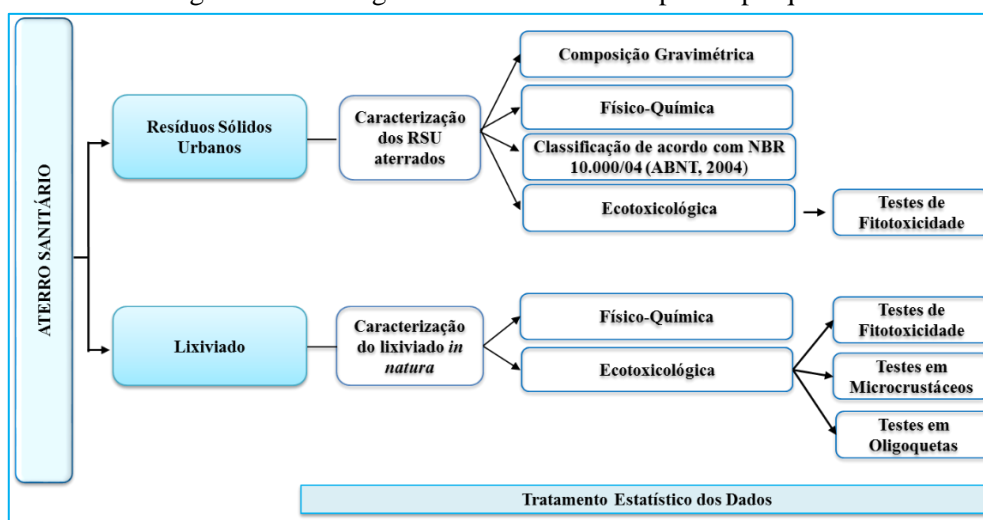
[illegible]

ATERRO SANITÁRIO

Resíduos Sólidos Urbanos

Caracterização dos RSU aterrados

Composição Gravimétrica

Físico-Química

Classificação de acordo com NBR 10.000/04 (ABNT, 2004)

Ecotoxicológica

Testes de Fitotoxicidade

Lixiviado

Caracterização do lixiviado *in natura*

Físico-Química

Ecotoxicológica

Testes de Fitotoxicidade

Testes em Microcrustáceos

Testes em Oligoquetas

Tratamento Estatístico dos Dados